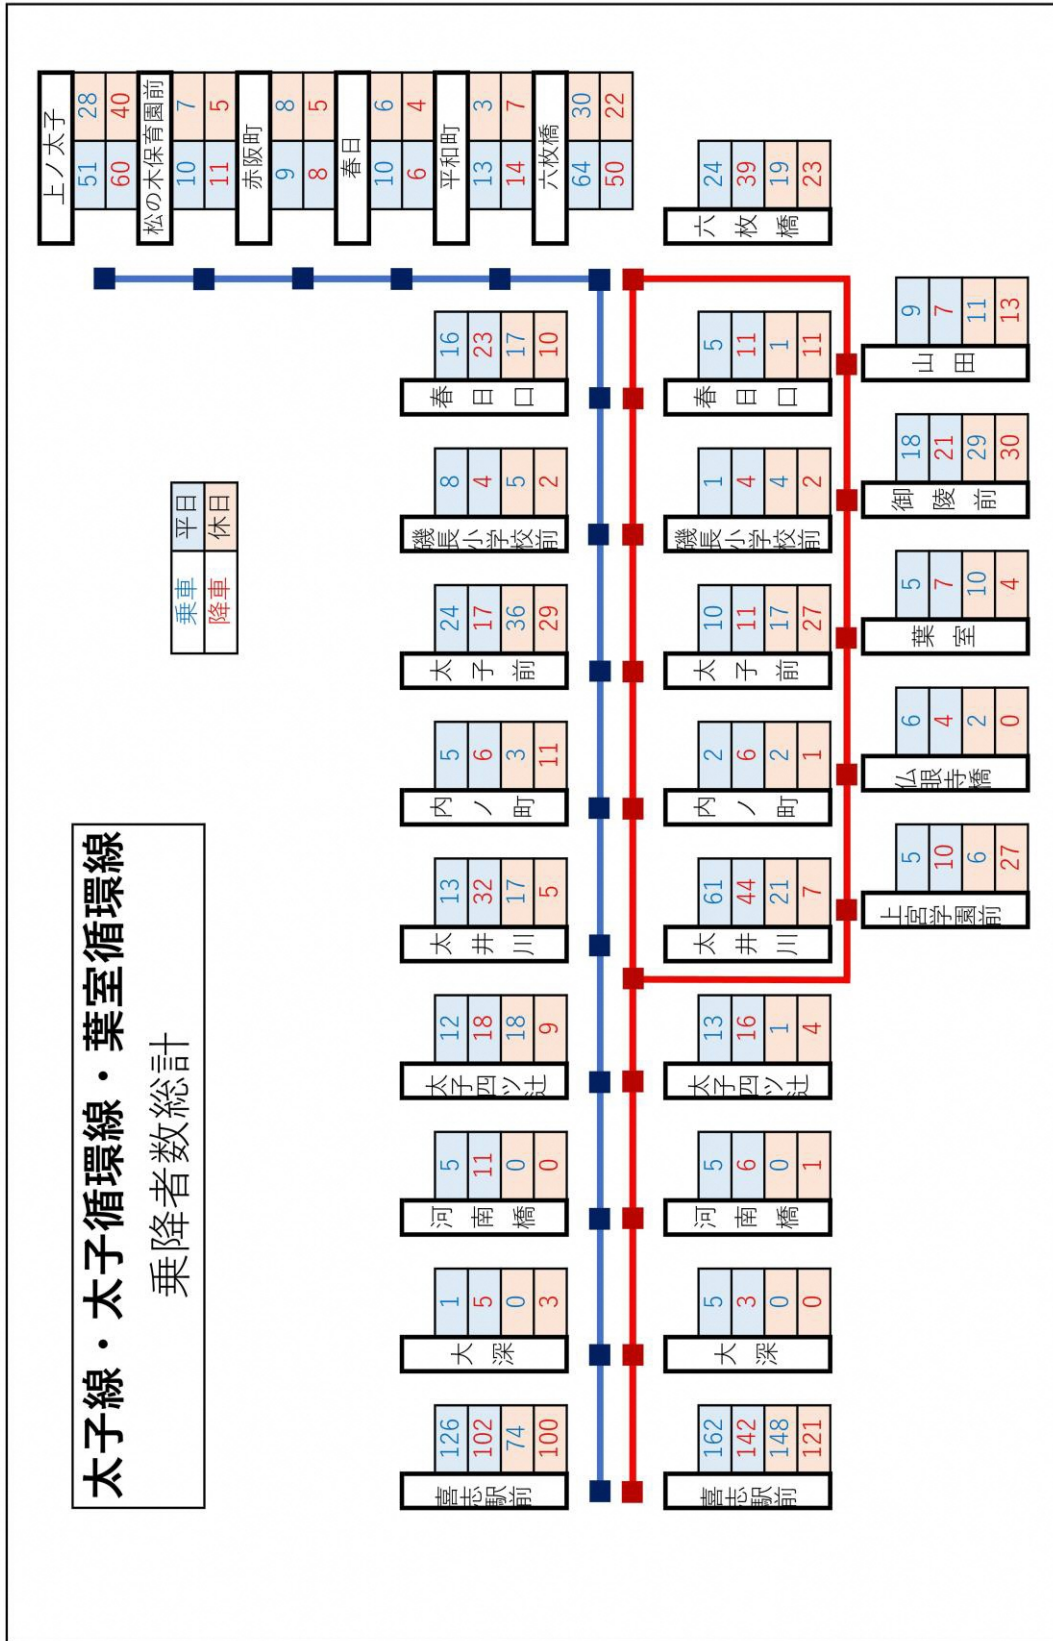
太子線・太子循環線・葉室循環線

乗降者数総計

| | 平日 | 休日 |
|---|---|---|
| 乗車 | | |
| 降車 | | |

| 停留所 | 平日乗車 | 平日降車 | 休日乗車 | 休日降車 |
|---|---|---|---|---|
| 上ノ太子 | 51 | 60 | 28 | 40 |
| 松の木保育園前 | 10 | 11 | 7 | 5 |
| 赤阪町 | 9 | 8 | 8 | 5 |
| 春日 | 10 | 6 | 6 | 4 |
| 平和町 | 13 | 14 | 3 | 7 |
| 六枚橋 | 64 | 50 | 30 | 22 |

| 停留所 | 平日乗車 | 平日降車 | 休日乗車 | 休日降車 |
|---|---|---|---|---|
| 春日口 | 16 | 23 | 17 | 10 |
| 磯長小学校前 | 8 | 4 | 5 | 2 |
| 太子前 | 24 | 17 | 36 | 29 |
| 内ノ町 | 5 | 6 | 3 | 11 |
| 太井川 | 13 | 32 | 17 | 5 |
| 太子四ツ辻 | 12 | 18 | 18 | 9 |
| 河南橋 | 5 | 11 | 0 | 0 |
| 大深 | 1 | 5 | 0 | 3 |
| 喜志駅前 | 126 | 102 | 74 | 100 |

| 停留所 | 平日乗車 | 平日降車 | 休日乗車 | 休日降車 |
|---|---|---|---|---|
| 六枚橋 | 24 | 39 | 19 | 23 |
| 春日口 | 5 | 11 | 1 | 11 |
| 磯長小学校前 | 1 | 4 | 4 | 2 |
| 太子前 | 10 | 11 | 17 | 27 |
| 内ノ町 | 2 | 6 | 2 | 1 |
| 太井川 | 61 | 44 | 21 | 7 |
| 太子四ツ辻 | 13 | 16 | 1 | 4 |
| 河南橋 | 5 | 6 | 0 | 1 |
| 大深 | 5 | 3 | 0 | 0 |
| 喜志駅前 | 162 | 142 | 148 | 121 |

| 停留所 | 平日乗車 | 平日降車 | 休日乗車 | 休日降車 |
|---|---|---|---|---|
| 山田 | 9 | 7 | 11 | 13 |
| 御陵前 | 18 | 21 | 29 | 30 |
| 葉室 | 5 | 7 | 10 | 4 |
| 仏眼寺橋 | 6 | 4 | 2 | 0 |
| 上宮学園前 | 5 | 10 | 6 | 27 |